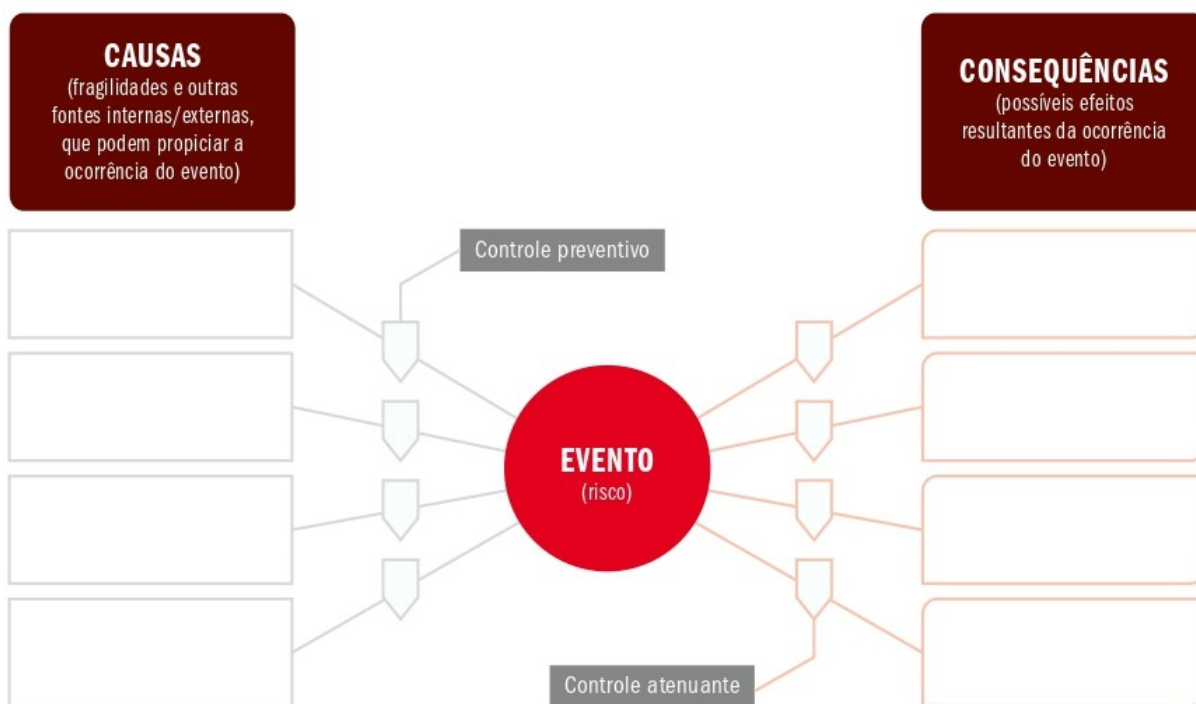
CAUSAS
(fragilidades e outras fontes internas/externas, que podem propiciar a ocorrência do evento)

CONSEQUÊNCIAS
(possíveis efeitos resultantes da ocorrência do evento)

Controle preventivo

EVENTO
(risco)

Controle atenuante